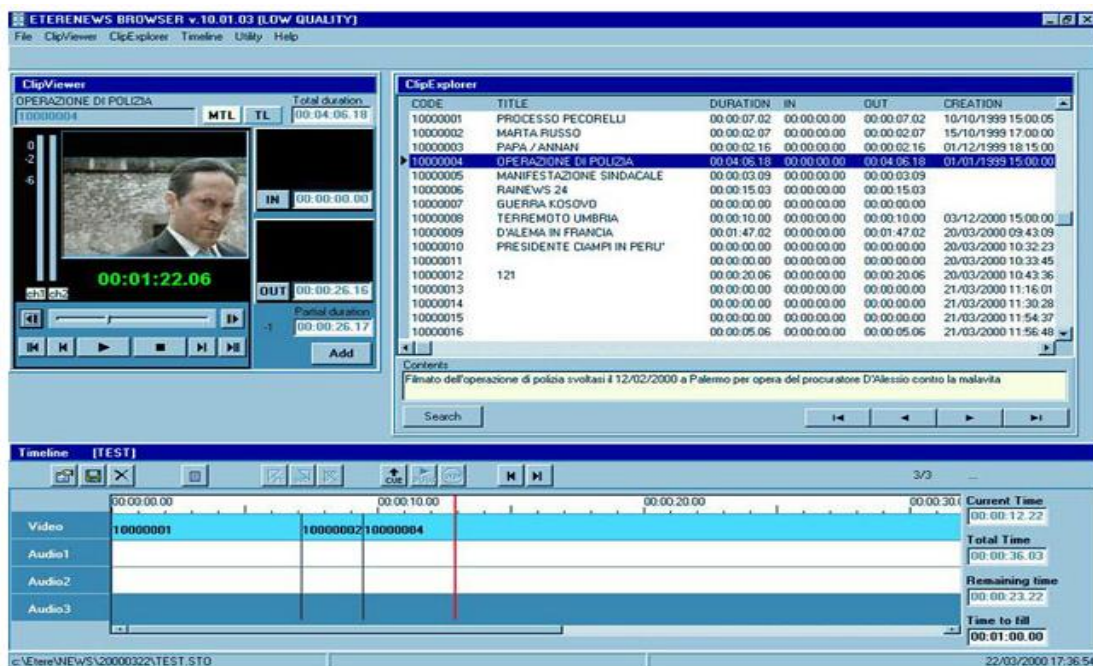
ETERENEWS BROWSER v.10.01.03 [LOW QUALITY]
File ClipViewer ClipExplorer Timeline Utility Help

ClipViewer
OPERAZIONE DI POLIZIA
10000004
MTL TL
Total duration
00:04:06.18
0
-2
-6
IN 00:00:00.00
00:01:22.06
ch1 ch2
OUT 00:00:26.16
Partial duration
-1 00:00:26.17
Add

ClipExplorer

| CODE | TITLE | DURATION | IN | OUT | CREATION |
|---|---|---|---|---|---|
| 10000001 | PROCESSO PECORELLI | 00:00:07.02 | 00:00:00.00 | 00:00:07.02 | 10/10/1999 15:00:05 |
| 10000002 | MARTA RUSSO | 00:00:02.07 | 00:00:00.00 | 00:00:02.07 | 15/10/1999 17:00:00 |
| 10000003 | PAPA / ANNAN | 00:00:02.16 | 00:00:00.00 | 00:00:02.16 | 01/12/1999 18:15:00 |
| 10000004 | OPERAZIONE DI POLIZIA | 00:04:06.18 | 00:00:00.00 | 00:04:06.18 | 01/01/1999 15:00:00 |
| 10000005 | MANIFESTAZIONE SINDACALE | 00:00:03.09 | 00:00:00.00 | 00:00:03.09 | |
| 10000006 | RAINEWS 24 | 00:00:15.03 | 00:00:00.00 | 00:00:15.03 | |
| 10000007 | GUERRA KOSOVO | 00:00:00.00 | 00:00:00.00 | 00:00:00.00 | |
| 10000008 | TERREMOTO UMBRIA | 00:00:10.00 | 00:00:00.00 | 00:00:10.00 | 03/12/2000 15:00:00 |
| 10000009 | D'ALEMA IN FRANCIA | 00:01:47.02 | 00:00:00.00 | 00:01:47.02 | 20/03/2000 09:43:09 |
| 10000010 | PRESIDENTE CIAMPI IN PERU' | 00:00:00.00 | 00:00:00.00 | 00:00:00.00 | 20/03/2000 10:32:23 |
| 10000011 | | 00:00:00.00 | 00:00:00.00 | 00:00:00.00 | 20/03/2000 10:33:45 |
| 10000012 | 121 | 00:00:20.06 | 00:00:00.00 | 00:00:20.06 | 20/03/2000 10:43:36 |
| 10000013 | | 00:00:00.00 | 00:00:00.00 | 00:00:00.00 | 21/03/2000 11:16:01 |
| 10000014 | | 00:00:00.00 | 00:00:00.00 | 00:00:00.00 | 21/03/2000 11:30:28 |
| 10000015 | | 00:00:00.00 | 00:00:00.00 | 00:00:00.00 | 21/03/2000 11:54:37 |
| 10000016 | | 00:00:05.06 | 00:00:00.00 | 00:00:05.06 | 21/03/2000 11:56:48 |

Contents
Filmato dell'operazione di polizia svoltasi il 12/02/2000 a Palermo per opera del procuratore D'Alessio contro la malavita
Search

Timeline [TEST]
3/3
00:00:00.00 00:00:10.00 00:00:20.00 00:00:30.0
Video 10000001 10000002 10000004
Audio1
Audio2
Audio3
Current Time
00:00:12.22
Total Time
00:00:36.03
Remaining time
00:00:23.22
Time to fill
00:01:00.00
c:\Etere\NEWS\20000322\TEST.STO
22/03/2000 17:36:54